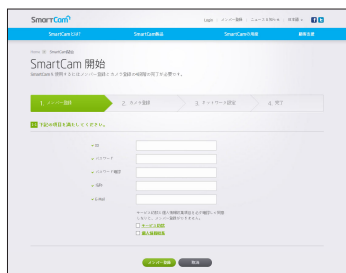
SmartCam

Login | メンバー登録 | ニュース & RSS | 日本語

SmartCamとは? | SmartCam製品 | SmartCamの利用 | 顧客支援

Home > SmartCam開始

SmartCam 開始

SmartCamを使用するにはメンバー登録とカメラ登録の過程を完了する必要です。

1. メンバー登録 | 2. カメラ登録 | 3. ネットワーク設定 | 4. 完了

下記の項目を満たしてください。

ID

パスワード

パスワード確認

名前

E-mail

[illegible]

サービス約款

個人情報取扱

メンバー登録 | 取消